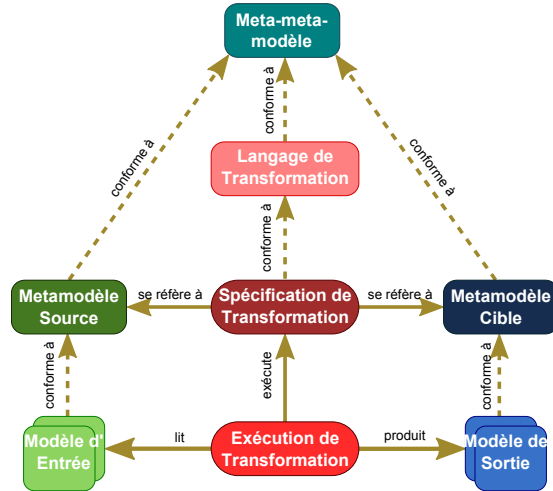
Meta-meta-modèle

conforme à

conforme à

conforme à

Langage de Transformation

conforme à

Metamodèle Source

se réfère à

Spécification de Transformation

se réfère à

Metamodèle Cible

conforme à

exécute

conforme à

Modèle d' Entrée

lit

Exécution de Transformation

produit

Modèle de Sortie